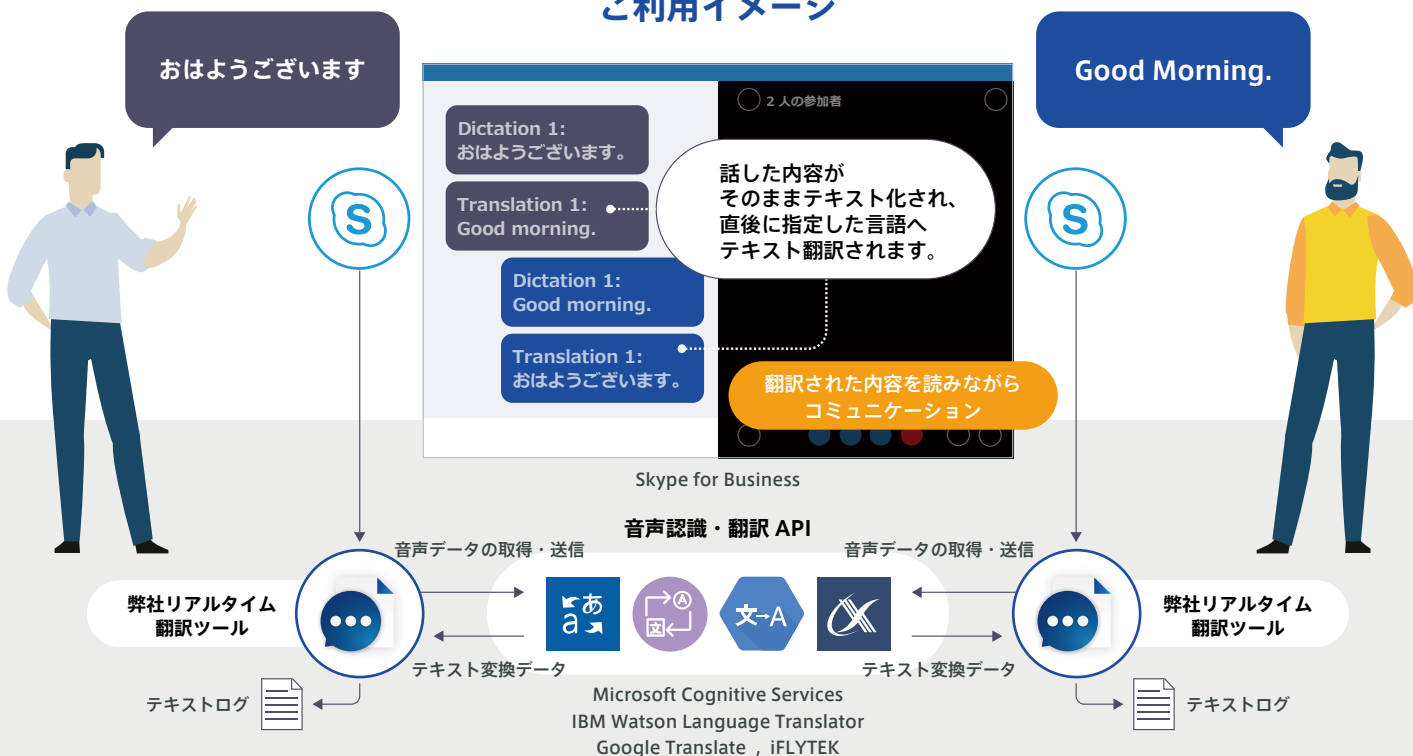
ご利用イメージ

おはようございます

Good Morning.

2 人の参加者

Dictation 1:
おはようございます。

Translation 1:
Good morning.

話した内容が
そのままテキスト化され、
直後に指定した言語へ
テキスト翻訳されます。

Dictation 1:
Good morning.

Translation 1:
おはようございます。

翻訳された内容を読みながら
コミュニケーション

Skype for Business

音声認識・翻訳 API

音声データの取得・送信

音声データの取得・送信

弊社リアルタイム
翻訳ツール

弊社リアルタイム
翻訳ツール

テキスト変換データ

テキスト変換データ

テキストログ

テキストログ

Microsoft Cognitive Services
IBM Watson Language Translator
Google Translate , iFLYTEK